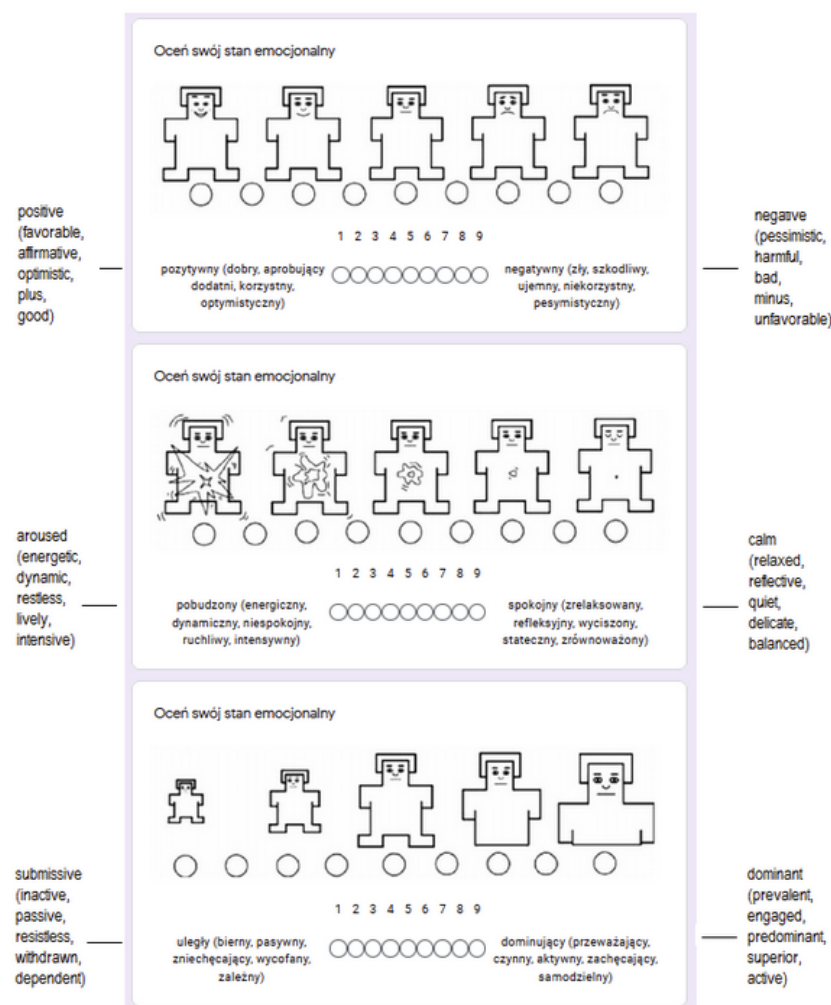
Oceń swój stan emocjonalny

1 2 3 4 5 6 7 8 9

positive (favorable, affirmative, optimistic, plus, good)

pozytywny (dobry, aprobujący dodatni, korzystny, optymistyczny)

negatywny (zły, szkodliwy, ujemny, niekorzystny, pesymistyczny)

negative (pessimistic, harmful, bad, minus, unfavorable)

Oceń swój stan emocjonalny

1 2 3 4 5 6 7 8 9

aroused (energetic, dynamic, restless, lively, intensive)

pobudzony (energiczny, dynamiczny, niespokojny, ruchliwy, intensywny)

spokojny (zrelaksowany, refleksyjny, wyciszony, stateczny, zrównoważony)

calm (relaxed, reflective, quiet, delicate, balanced)

Oceń swój stan emocjonalny

1 2 3 4 5 6 7 8 9

submissive (inactive, passive, resistless, withdrawn, dependent)

uległy (bierny, pasywny, zniechęcający, wycofany, zależny)

dominujący (przeważający, czynny, aktywny, zachęcający, samodzielny)

dominant (prevalent, engaged, predominant, superior, active)